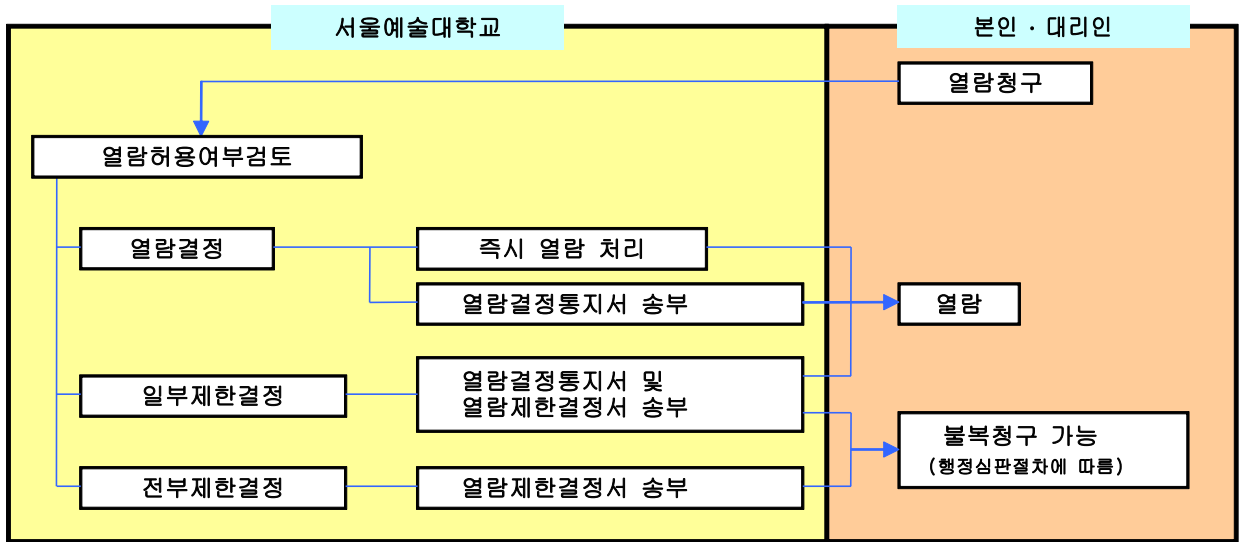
서울예술대학교

본인 · 대리인

열람청구

열람허용여부검토

열람결정

즉시 열람 처리

열람결정통지서 송부

열람

일부제한결정

열람결정통지서 및
열람제한결정서 송부

불복청구 가능
(행정심판절차에 따름)

전부제한결정

열람제한결정서 송부